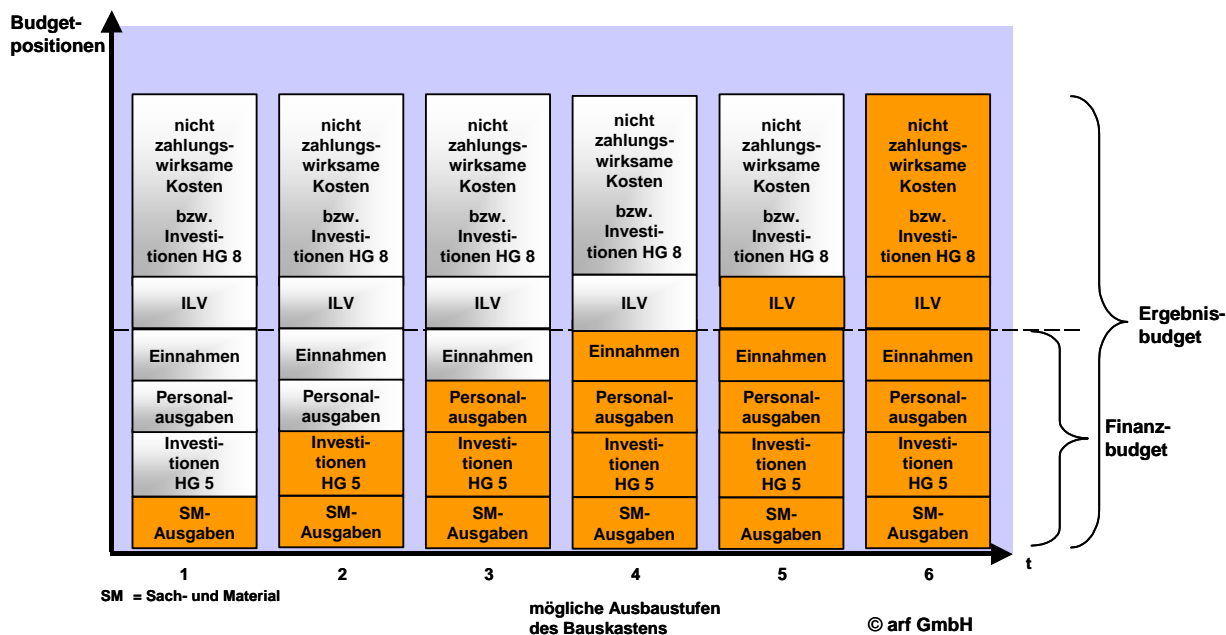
Budgetpositionen

nicht zahlungswirksame Kosten bzw. Investitionen HG 8
ILV
Einnahmen
Personalausgaben
Investitionen HG 5
SM-Ausgaben

nicht zahlungswirksame Kosten bzw. Investitionen HG 8
ILV
Einnahmen
Personalausgaben
Investitionen HG 5
SM-Ausgaben

nicht zahlungswirksame Kosten bzw. Investitionen HG 8
ILV
Einnahmen
Personalausgaben
Investitionen HG 5
SM-Ausgaben

nicht zahlungswirksame Kosten bzw. Investitionen HG 8
ILV
Einnahmen
Personalausgaben
Investitionen HG 5
SM-Ausgaben

nicht zahlungswirksame Kosten bzw. Investitionen HG 8
ILV
Einnahmen
Personalausgaben
Investitionen HG 5
SM-Ausgaben

nicht zahlungswirksame Kosten bzw. Investitionen HG 8
ILV
Einnahmen
Personalausgaben
Investitionen HG 5
SM-Ausgaben

Ergebnisbudget

Finanzbudget

t

1 2 3 4 5 6

SM = Sach- und Material

mögliche Ausbaustufen des Bauskastens

© arf GmbH